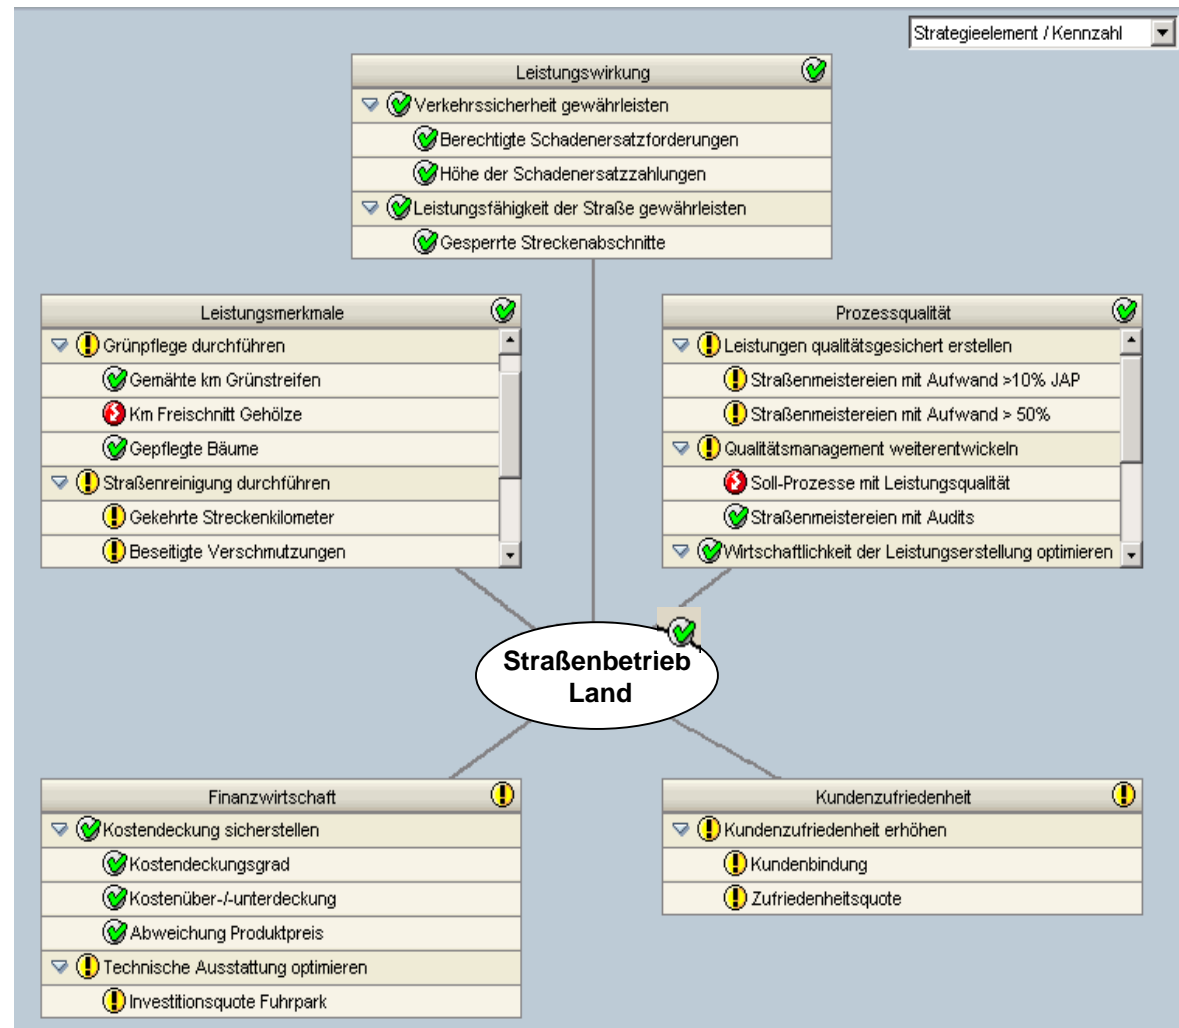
Strategieelement / Kennzahl

Leistungswirkung
Verkehrssicherheit gewährleisten
Berechtigte Schadenersatzforderungen
Höhe der Schadenersatzzahlungen
Leistungsfähigkeit der Straße gewährleisten
Gesperrte Streckenabschnitte

Leistungsmerkmale
Grünpflege durchführen
Gemähte km Grünstreifen
Km Freischnitt Gehölze
Gepflegte Bäume
Straßenreinigung durchführen
Gekehrte Streckenkilometer
Beseitigte Verschmutzungen

Prozessqualität
Leistungen qualitätsgesichert erstellen
Straßenmeistereien mit Aufwand >10% JAP
Straßenmeistereien mit Aufwand > 50%
Qualitätsmanagement weiterentwickeln
Soll-Prozesse mit Leistungsqualität
Straßenmeistereien mit Audits
Wirtschaftlichkeit der Leistungserstellung optimieren

Straßenbetrieb Land

Finanzwirtschaft
Kostendeckung sicherstellen
Kostendeckungsgrad
Kostenüber-/-unterdeckung
Abweichung Produktpreis
Technische Ausstattung optimieren
Investitionsquote Fuhrpark

Kundenzufriedenheit
Kundenzufriedenheit erhöhen
Kundenbindung
Zufriedenheitsquote